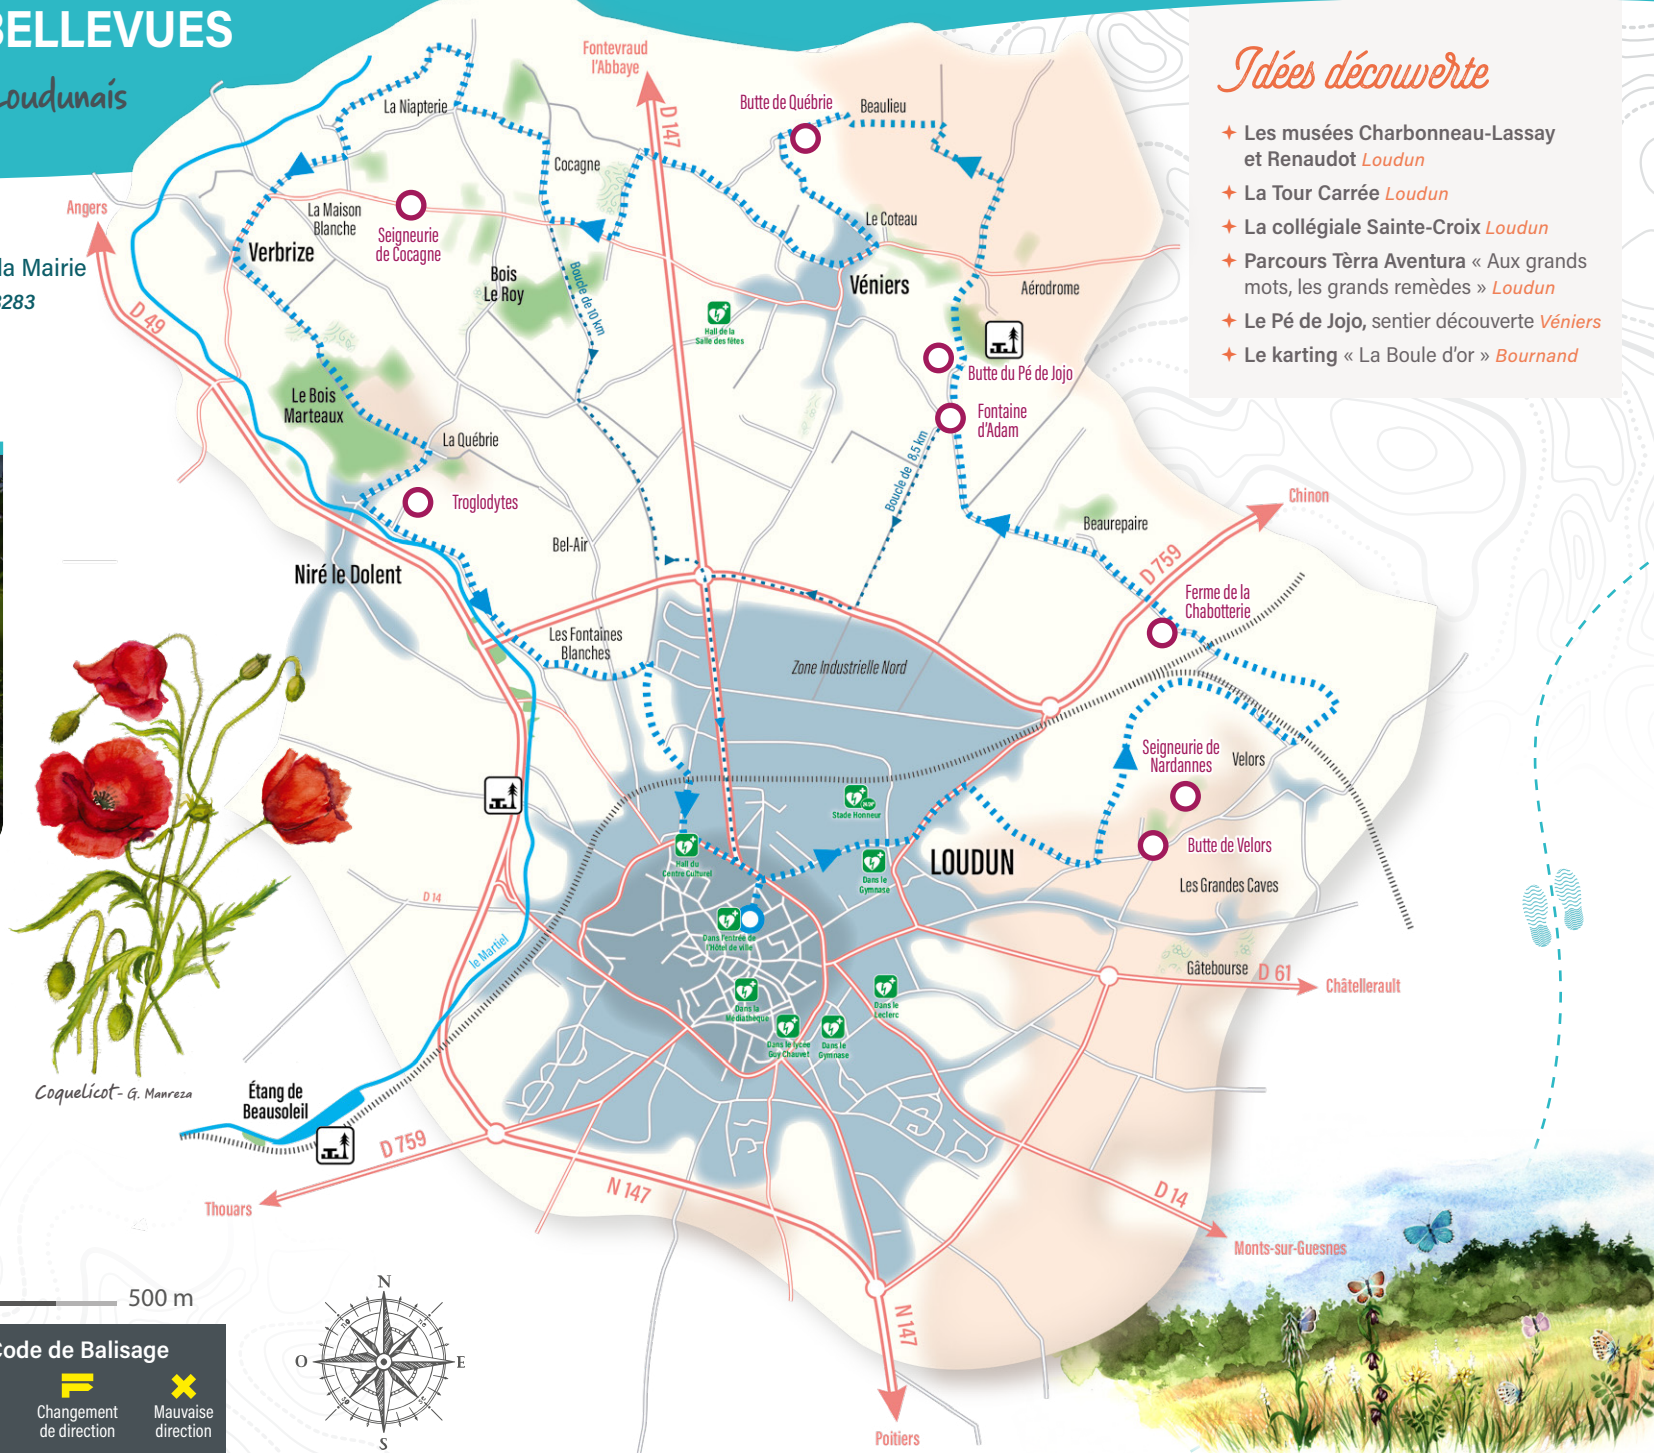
BELLEVUES
Loudunais

la Mairie
283

Idées découverte
✦ Les musées Charbonneau-Lassay et Renaudot Loudun
✦ La Tour Carrée Loudun
✦ La collégiale Sainte-Croix Loudun
✦ Parcours Tèrra Aventura « Aux grands mots, les grands remèdes » Loudun
✦ Le Pé de Jojo, sentier découverte Véniers
✦ Le karting « La Boule d'or » Bournand

Fontevraud l'Abbaye
D 147
Butte de Québrie
Beaulieu
La Niapterie
Cocagne
Le Coteau
Angers
La Maison Blanche
Seigneurie de Cocagne
Verbrize
Bois Le Roy
Boucle de 10 km
Véniers
Aérodrome
D 49
Hall de la Salle des fêtes
Butte du Pé de Jojo
Fontaine d'Adam
Le Bois Marteaux
La Québrie
Boucle de 8,5 km
Troglodytes
Beaurepaire
Chinon
Bel-Air
D 759
Niré le Dolent
Ferme de la Chabotterie
Les Fontaines Blanches
Zone Industrielle Nord
Seigneurie de Nardannes
Velors
Stade Honneur
Hall du Centre Culturel
Dans le Gymnase
LOUDUN
Butte de Velors
Les Grandes Caves
D 14
Dans l'entrée de l'Hôtel de ville
le Martiel
Gâtebourse
D 61
Châtellerault
Dans le Leclerc
Dans la Médiathèque
Dans le lycée Guy Chauvet
Dans le Gymnase
Coquelicot - G. Manreza
Étang de Beausoleil
D 759
Thouars
N 147
D 14
Monts-sur-Guesnes
500 m
N
O
E
S
N 147
Poitiers
Code de Balisage
Changement de direction
Mauvaise direction